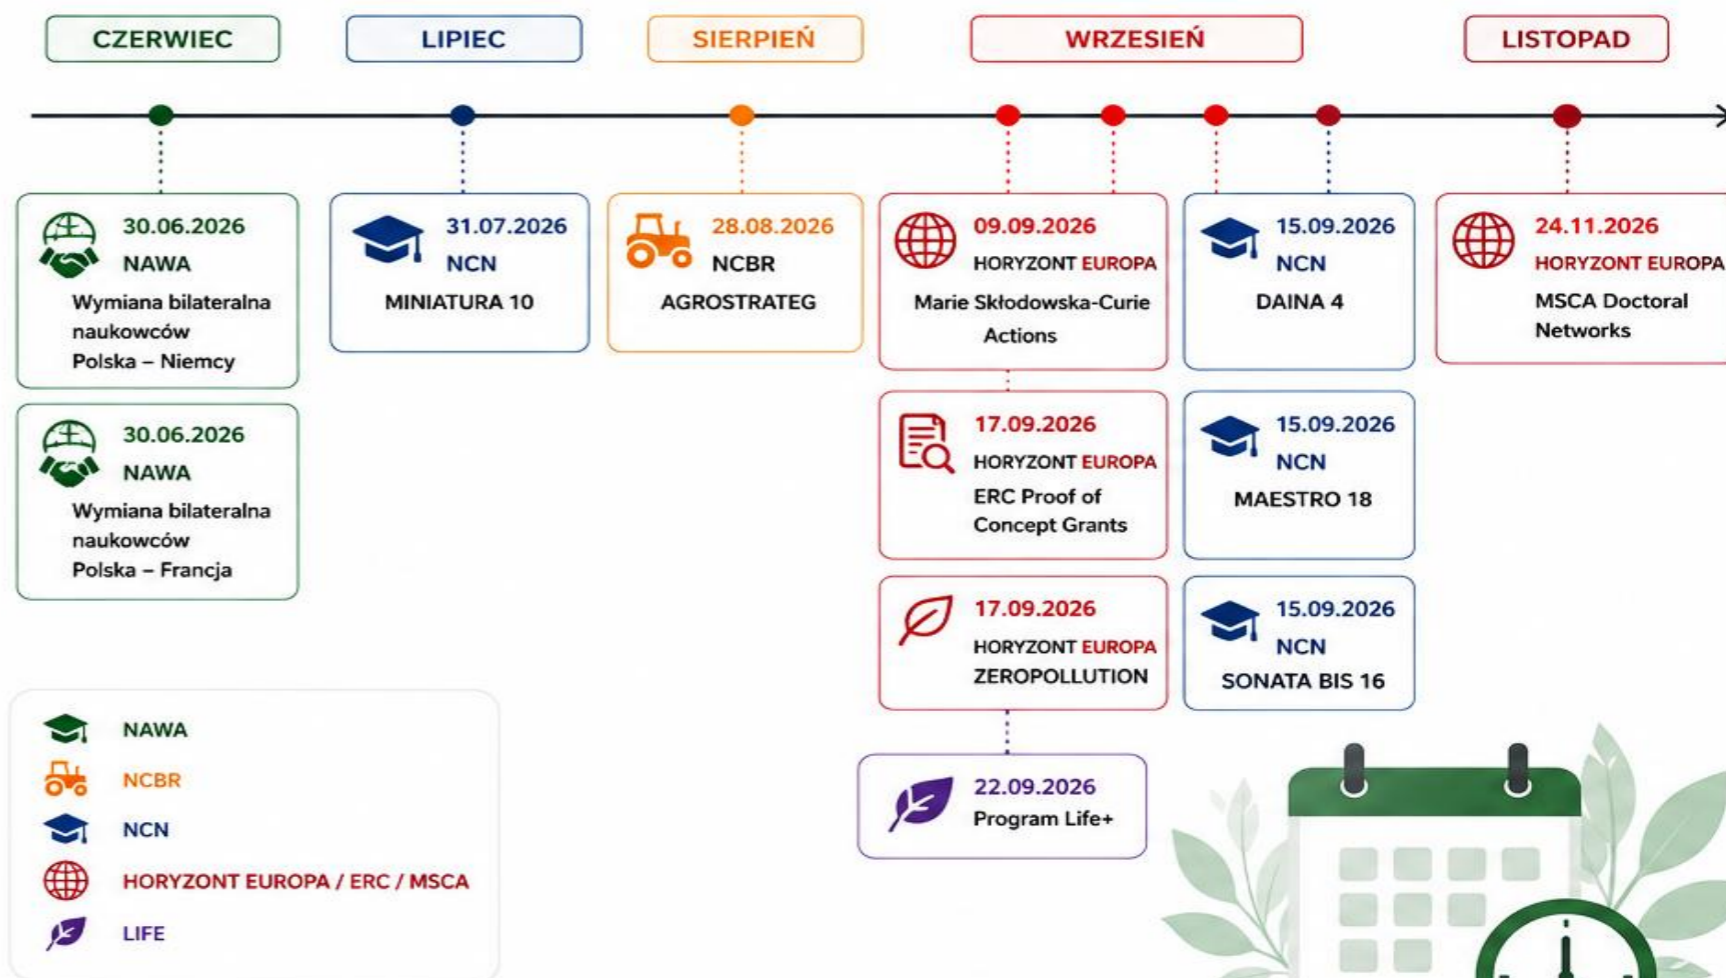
CZERWIEC

LIPIEC

SIERPIEŃ

WRZESIEŃ

LISTOPAD

30.06.2026
NAWA
Wymiana bilateralna naukowców
Polska – Niemcy

30.06.2026
NAWA
Wymiana bilateralna naukowców
Polska – Francja

31.07.2026
NCN
MINIATURA 10

28.08.2026
NCBR
AGROSTRATEG

09.09.2026
HORYZONT EUROPA
Marie Skłodowska-Curie Actions

17.09.2026
HORYZONT EUROPA
ERC Proof of Concept Grants

17.09.2026
HORYZONT EUROPA
ZEROPOLLUTION

22.09.2026
Program Life+

15.09.2026
NCN
DAINA 4

15.09.2026
NCN
MAESTRO 18

15.09.2026
NCN
SONATA BIS 16

24.11.2026
HORYZONT EUROPA
MSCA Doctoral Networks

NAWA
NCBR
NCN
HORYZONT EUROPA / ERC / MSCA
LIFE